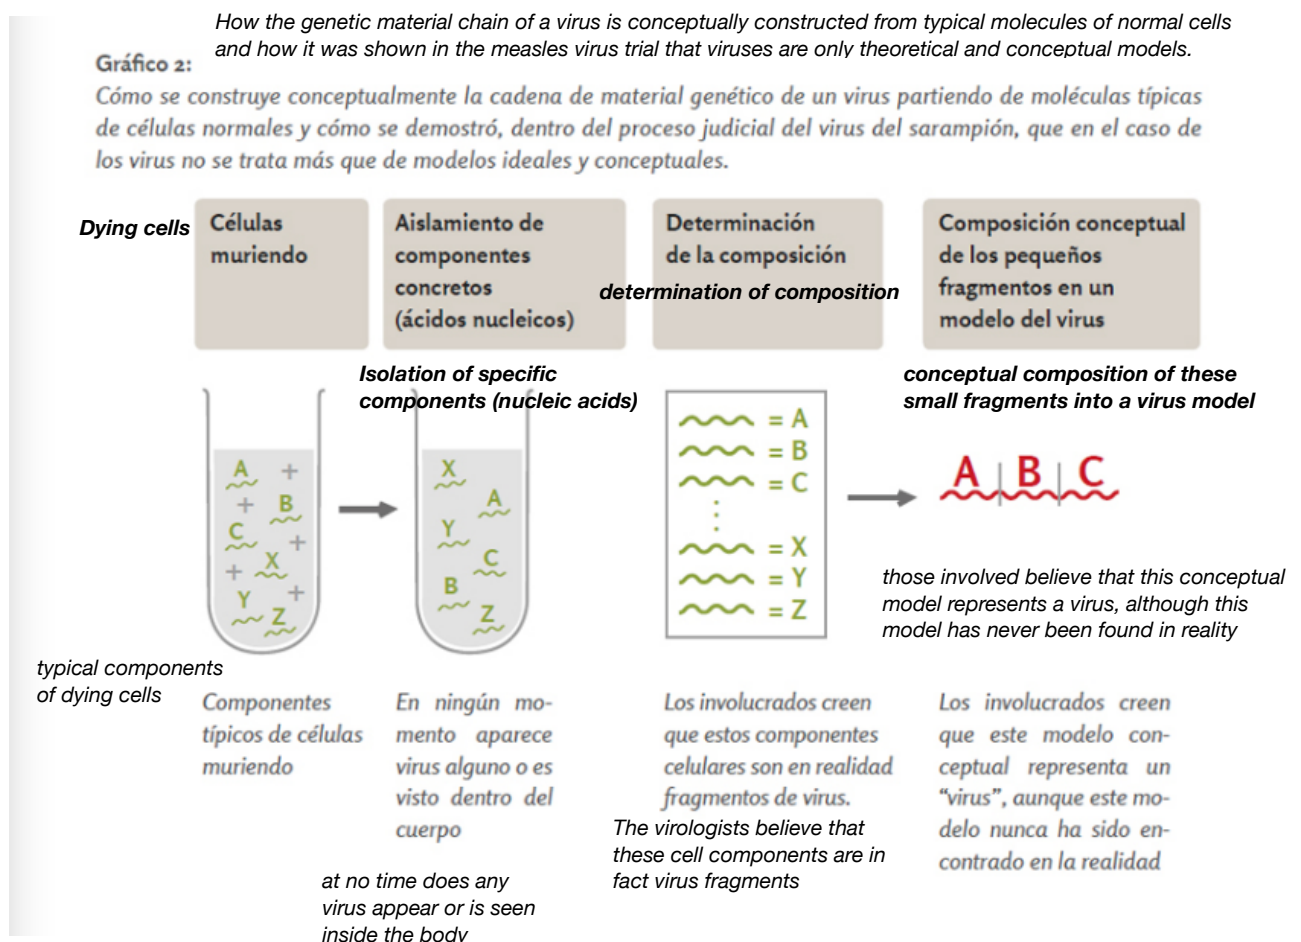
How the genetic material chain of a virus is conceptually constructed from typical molecules of normal cells and how it was shown in the measles virus trial that viruses are only theoretical and conceptual models.

Gráfico 2:

Cómo se construye conceptualmente la cadena de material genético de un virus partiendo de moléculas típicas de células normales y cómo se demostró, dentro del proceso judicial del virus del sarampión, que en el caso de los virus no se trata más que de modelos ideales y conceptuales.

Dying cells

Células muriendo

Aislamiento de componentes concretos (ácidos nucleicos)

Determinación de la composición

determination of composition

Composición conceptual de los pequeños fragmentos en un modelo del virus

Isolation of specific components (nucleic acids)

conceptual composition of these small fragments into a virus model

A + + B C + X + Y + Z

X A Y C B Z

= A
= B
= C
= X
= Y
= Z

A B C

those involved believe that this conceptual model represents a virus, although this model has never been found in reality

typical components of dying cells

Componentes típicos de células muriendo

En ningún momento aparece virus alguno o es visto dentro del cuerpo

Los involucrados creen que estos componentes celulares son en realidad fragmentos de virus.

The virologists believe that these cell components are in fact virus fragments

Los involucrados creen que este modelo conceptual representa un "virus", aunque este modelo nunca ha sido encontrado en la realidad

at no time does any virus appear or is seen inside the body